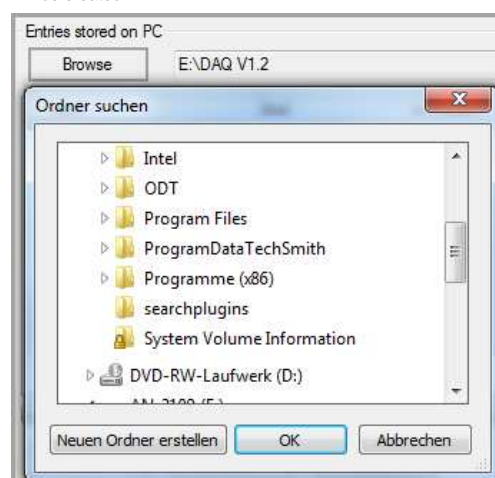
Entries stored on PC

Browse

E:\DAQ V1.2

Ordner suchen

Intel

ODT

Program Files

ProgramDataTechSmith

Programme (x86)

searchplugins

System Volume Information

DVD-RW-Laufwerk (D:)

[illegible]

Neuen Ordner erstellen

OK

Abbrechen